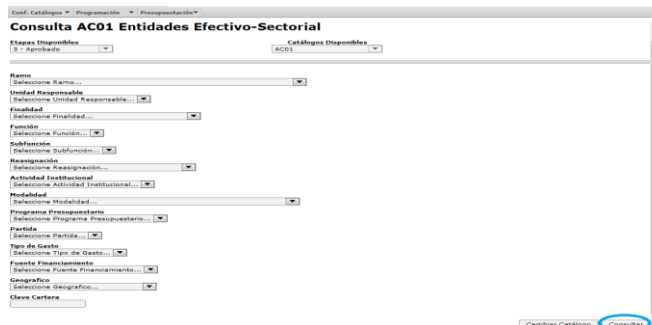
Conf. Catálogos ▼ Programación ▼ Presupuestación ▼

Consulta AC01 Entidades Efectivo-Sectorial

Etapas Disponibles
3 - Aprobado

Catálogos Disponibles
AC01

Ramo
Seleccione Ramo...

Unidad Responsable
Seleccione Unidad Responsable...

Finalidad
Seleccione Finalidad...

Función
Seleccione Función...

Subfunción
Seleccione Subfunción...

Reasignación
Seleccione Reasignación...

Actividad Institucional
Seleccione Actividad Institucional...

Modalidad
Seleccione Modalidad...

Programa Presupuestario
Seleccione Programa Presupuestario...

Partida
Seleccione Partida...

Tipo de Gasto
Seleccione Tipo de Gasto...

Fuente Financiamiento
Seleccione Fuente Financiamiento...

Geografico
Seleccione Geografico...

Clave Cartera

Cambiar Catálogo Consultar